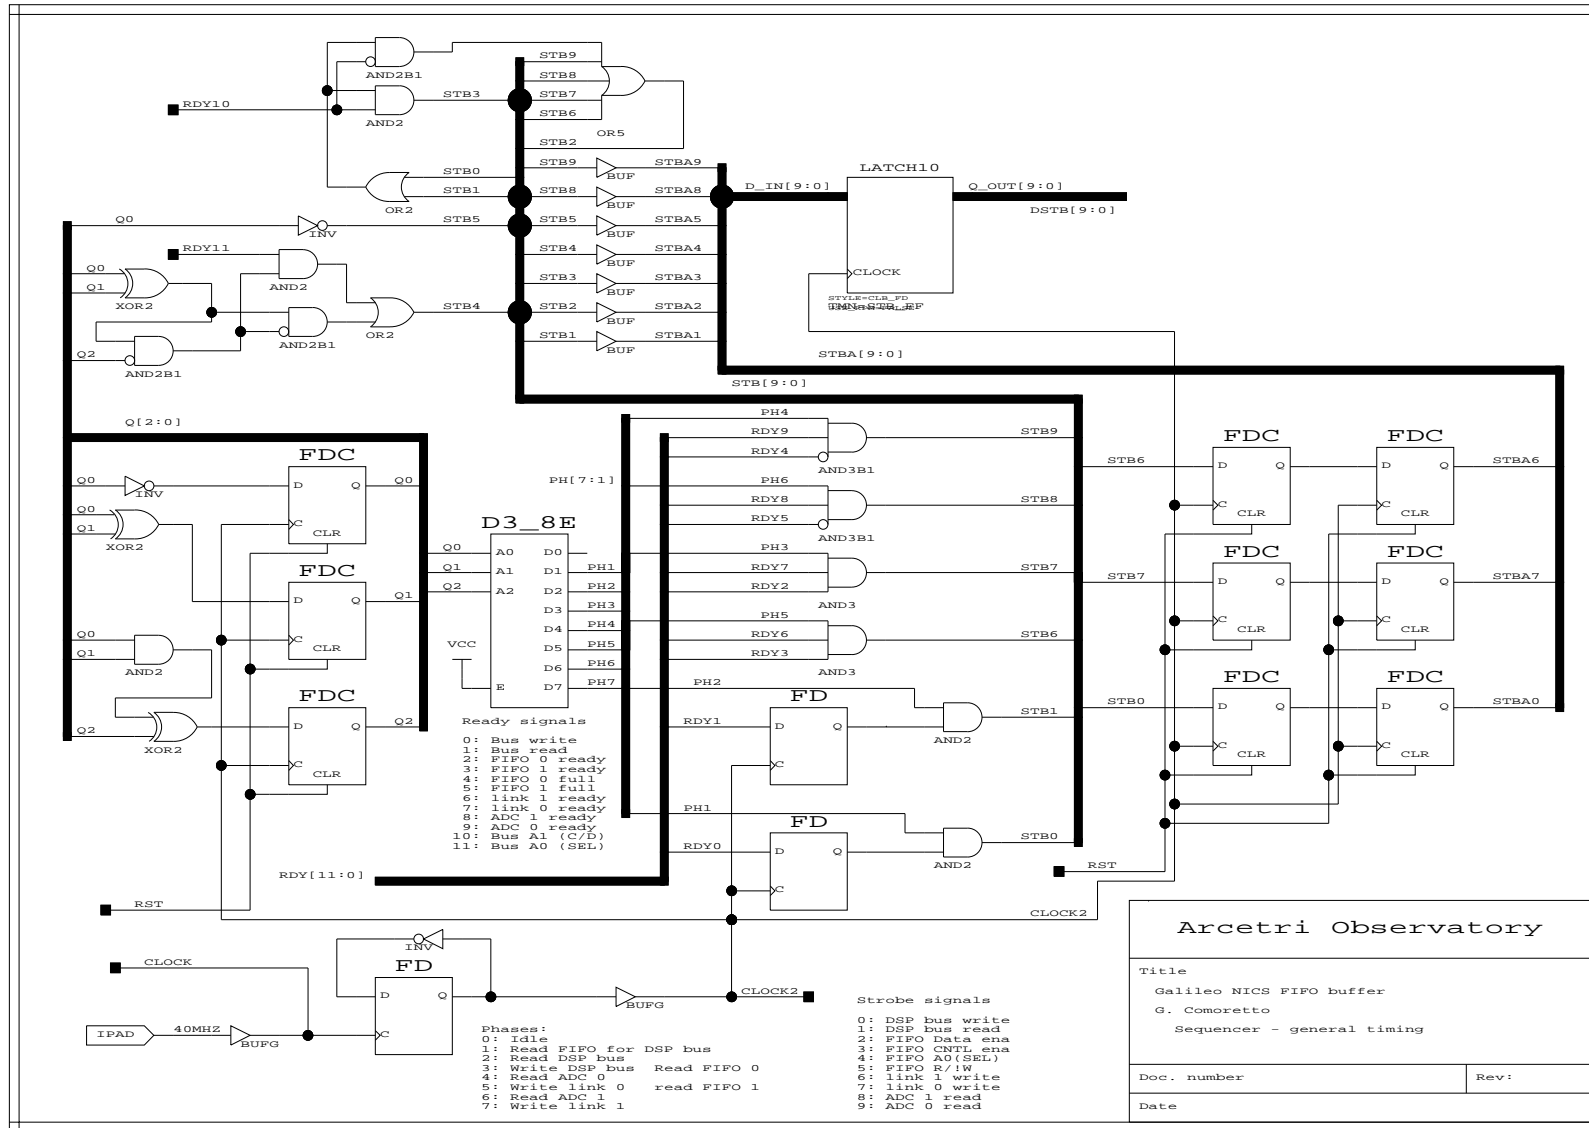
AND2B1
STB9
STB8
STB7
STB6
OR5
RDY10
STB3
AND2
STB2
STB0
STB9
STBA9
LATCH10
STB1
STB8
STBA8
D_IN[9:0]
Q_OUT[9:0]
OR2
BUF
DSTB[9:0]
Q0
INV
STB5
STB5
STBA5
BUF
RDY11
STB4
STBA4
Q0
AND2
BUF
CLOCK
Q1
XOR2
STB3
STBA3
BUF
OR2
STB4
STB2
STBA2
STYLE=CLB_FD
AND2B1
BUF
Q2
STB1
STBA1
AND2B1
BUF
STBA[9:0]
STB[9:0]
Q[2:0]
PH4
RDY9
STB9
FDC
RDY4
FDC
FDC
AND3B1
Q0
INV
D
Q
Q0
PH[7:1]
PH6
STB6
D
Q
D
Q
STBA6
Q0
RDY8
STB8
Q1
XOR2
C
CLR
D3_8E
RDY5
C
CLR
C
CLR
AND3B1
FDC
Q0
A0
D0
PH1
PH3
FDC
FDC
Q1
A1
D1
PH2
RDY7
STB7
STB7
STBA7
D
Q
Q1
Q2
A2
D2
PH3
RDY2
D
Q
D
Q
D3
AND3
Q0
C
CLR
D4
PH4
PH5
C
CLR
C
CLR
Q1
CLR
VCC
D5
PH5
RDY6
STB6
AND2
D6
PH6
RDY3
FDC
AND3
FDC
FDC
E
D7
PH7
PH2
STB0
STBA0
FD
D
Q
Q2
XOR2
D
Q
STB1
D
Q
Ready signals
RDY1
D
Q
C
CLR
AND2
C
CLR
C
CLR
0: Bus write
1: Bus read
2: FIFO 0 ready
3: FIFO 1 ready
4: FIFO 0 full
5: FIFO 1 full
6: link 1 ready
7: link 0 ready
8: ADC 1 ready
9: ADC 0 ready
10: Bus A1 (C/D)
11: Bus A0 (SEL)
C
PH1
FD
STB0
RDY0
D
Q
AND2
RST
RDY[11:0]
C
RST
CLOCK2
INV
Arcetri Observatory
CLOCK
FD
Title
D
Q
BUFG
CLOCK2
Strobe signals
Galileo NICS FIFO buffer
IPAD
40MHZ
BUFG
C
0: DSP bus write
1: DSP bus read
2: FIFO Data ena
3: FIFO CNTL ena
4: FIFO A0(SEL)
5: FIFO R/!W
6: link 1 write
7: link 0 write
8: ADC 1 read
9: ADC 0 read
G. Comoretto
Phases:
0: Idle
1: Read FIFO for DSP bus
2: Read DSP bus
3: Write DSP bus Read FIFO 0
4: Read ADC 0
5: Write link 0 read FIFO 1
6: Read ADC 1
7: Write link 1
Sequencer - general timing
Doc. number
Rev:
Date